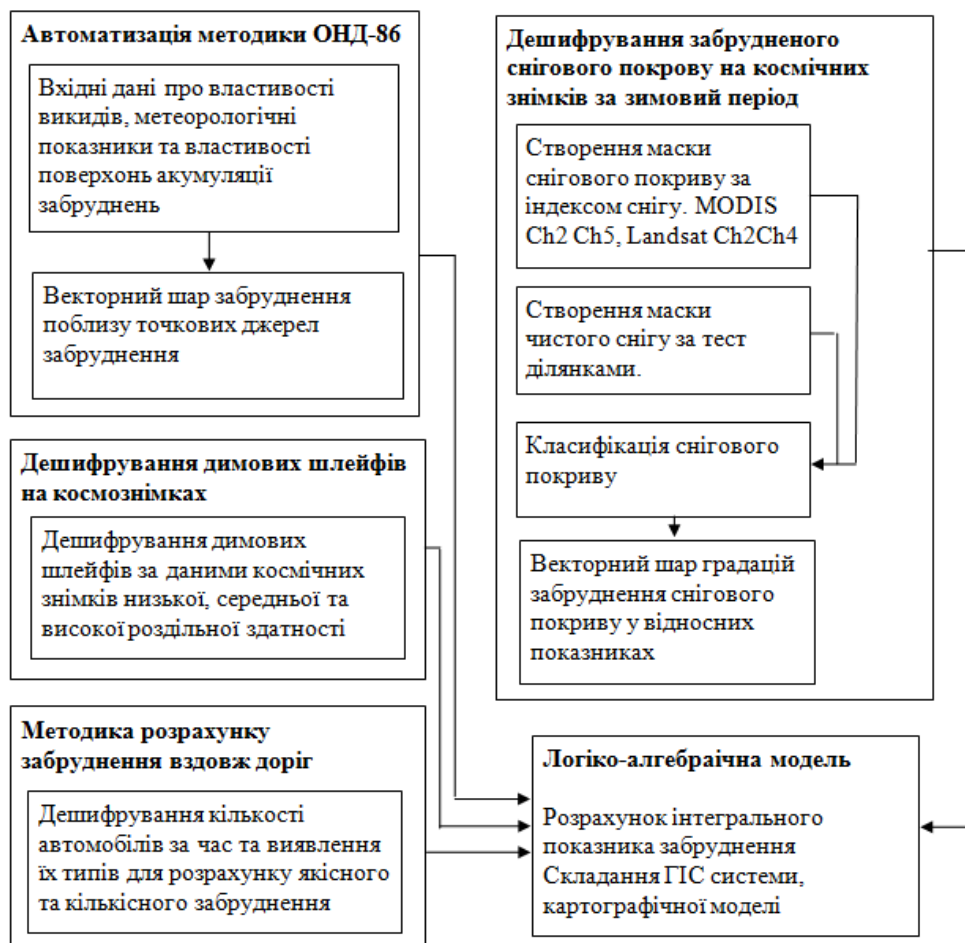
Автоматизація методики ОНД-86

Вхідні дані про властивості викидів, метеорологічні показники та властивості поверхонь акумуляції забруднень

Векторний шар забруднення поблизу точкових джерел забруднення

Дешифрування димових шлейфів на космознімках

Дешифрування димових шлейфів за даними космічних знімків низької, середньої та високої роздільної здатності

Методика розрахунку забруднення вздовж доріг

Дешифрування кількості автомобілів за час та виявлення їх типів для розрахунку якісного та кількісного забруднення

Дешифрування забрудненого снігового покрову на космічних знімків за зимовий період

Створення маски снігового покриву за індексом снігу. MODIS Ch2 Ch5, Landsat Ch2Ch4

Створення маски чистого снігу за тест ділянками.

Класифікація снігового покриву

Векторний шар градацій забруднення снігового покриву у відносних показниках

Логіко-алгебраічна модель

Розрахунок інтегрального показника забруднення Складання ГІС системи, картографічної моделі